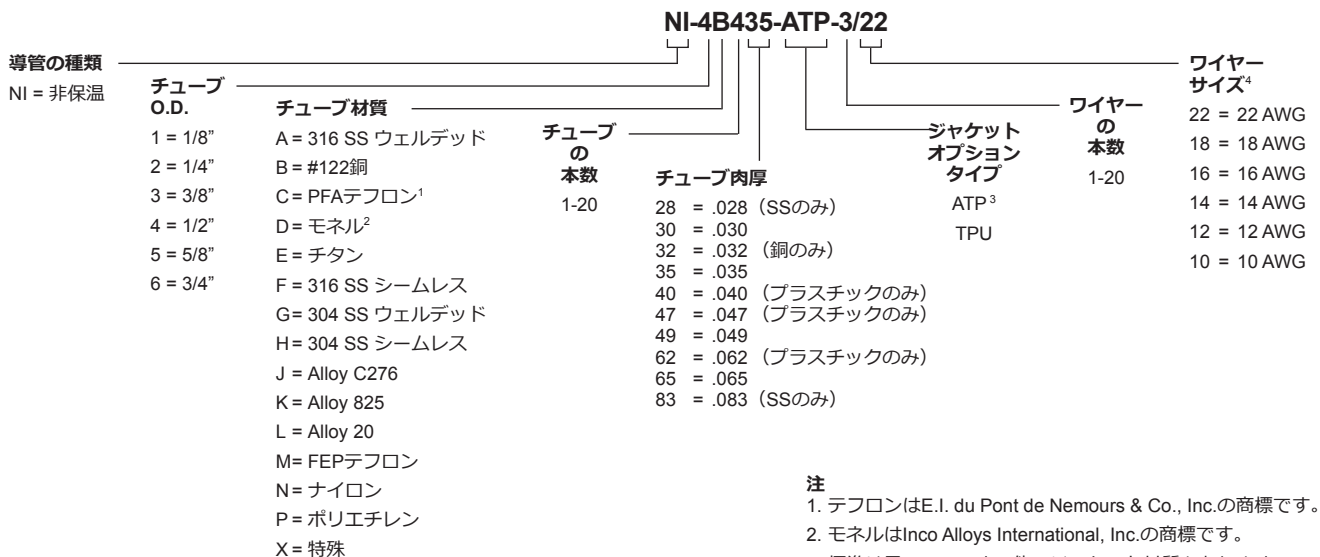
NI-4B435-ATP-3/22

導管の種類
NI = 非保温

チューブ
O.D.
1 = 1/8"
2 = 1/4"
3 = 3/8"
4 = 1/2"
5 = 5/8"
6 = 3/4"

チューブ材質
A = 316 SS ウェルデッド
B = #122銅
C = PFAテフロン$^1$
D = モネル$^2$
E = チタン
F = 316 SS シームレス
G = 304 SS ウェルデッド
H = 304 SS シームレス
J = Alloy C276
K = Alloy 825
L = Alloy 20
M = FEPテフロン
N = ナイロン
P = ポリエチレン
X = 特殊

チューブ
の
本数
1-20

チューブ肉厚
28 = .028（SSのみ）
30 = .030
32 = .032（銅のみ）
35 = .035
40 = .040（プラスチックのみ）
47 = .047（プラスチックのみ）
49 = .049
62 = .062（プラスチックのみ）
65 = .065
83 = .083（SSのみ）

ジャケット
オプション
タイプ
ATP$^3$
TPU

ワイヤー
の
本数
1-20

ワイヤー
サイズ$^4$
22 = 22 AWG
18 = 18 AWG
16 = 16 AWG
14 = 14 AWG
12 = 12 AWG
10 = 10 AWG

注
1. テフロンはE.I. du Pont de Nemours & Co., Inc.の商標です。
2. モネルはInco Alloys International, Inc.の商標です。
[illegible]